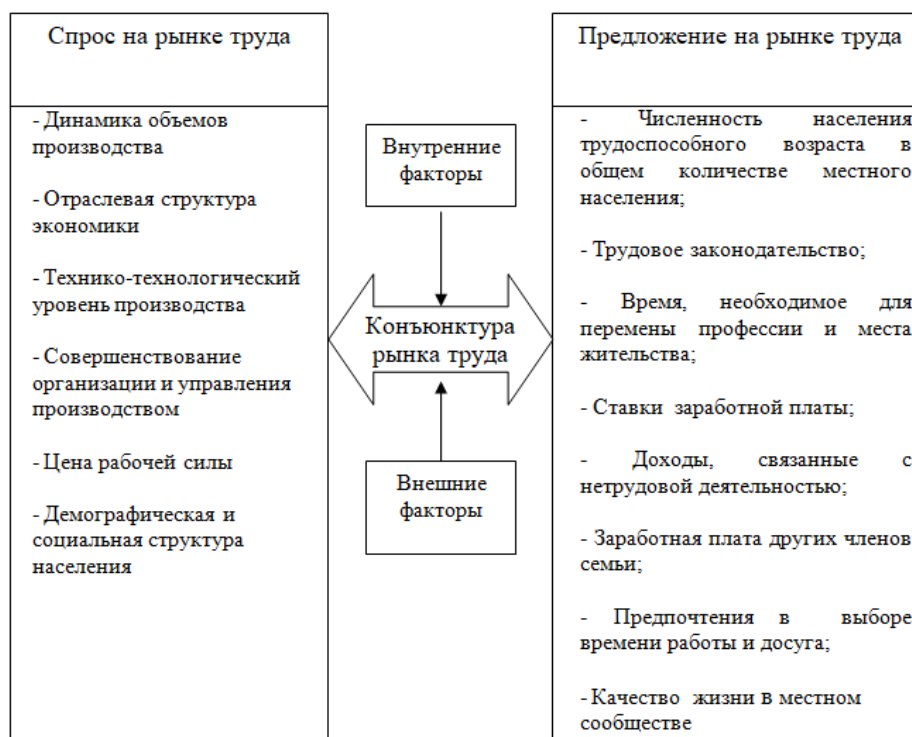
Спрос на рынке труда

- Динамика объемов производства

- Отраслевая структура экономики

- Технико-технологический уровень производства

- Совершенствование организации и управления производством

- Цена рабочей силы

- Демографическая и социальная структура населения

Внутренние факторы

Конъюнктура рынка труда

Внешние факторы

Предложение на рынке труда

- Численность населения трудоспособного возраста в общем количестве местного населения;

- Трудовое законодательство;

- Время, необходимое для перемены профессии и места жительства;

- Ставки заработной платы;

- Доходы, связанные с нетрудовой деятельностью;

- Заработная плата других членов семьи;

- Предпочтения в выборе времени работы и досуга;

- Качество жизни в местном сообществе